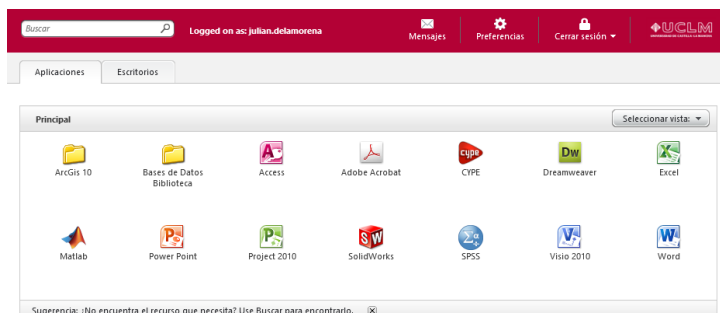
Buscar

Logged on as: julian.delamorena

Mensajes

Preferencias

Cerrar sesión ▾

UCLM

Aplicaciones

Escritorios

Principal

Seleccionar vista: ▾

ArcGis 10

Bases de Datos Biblioteca

Access

Adobe Acrobat

cype

CYPE

Dw

Dreamweaver

Excel

Matlab

Power Point

Project 2010

SW

SolidWorks

SPSS

Visio 2010

Word

Sugerencia: ¿No encuentra el recurso que necesita? Use Buscar para encontrarlo.